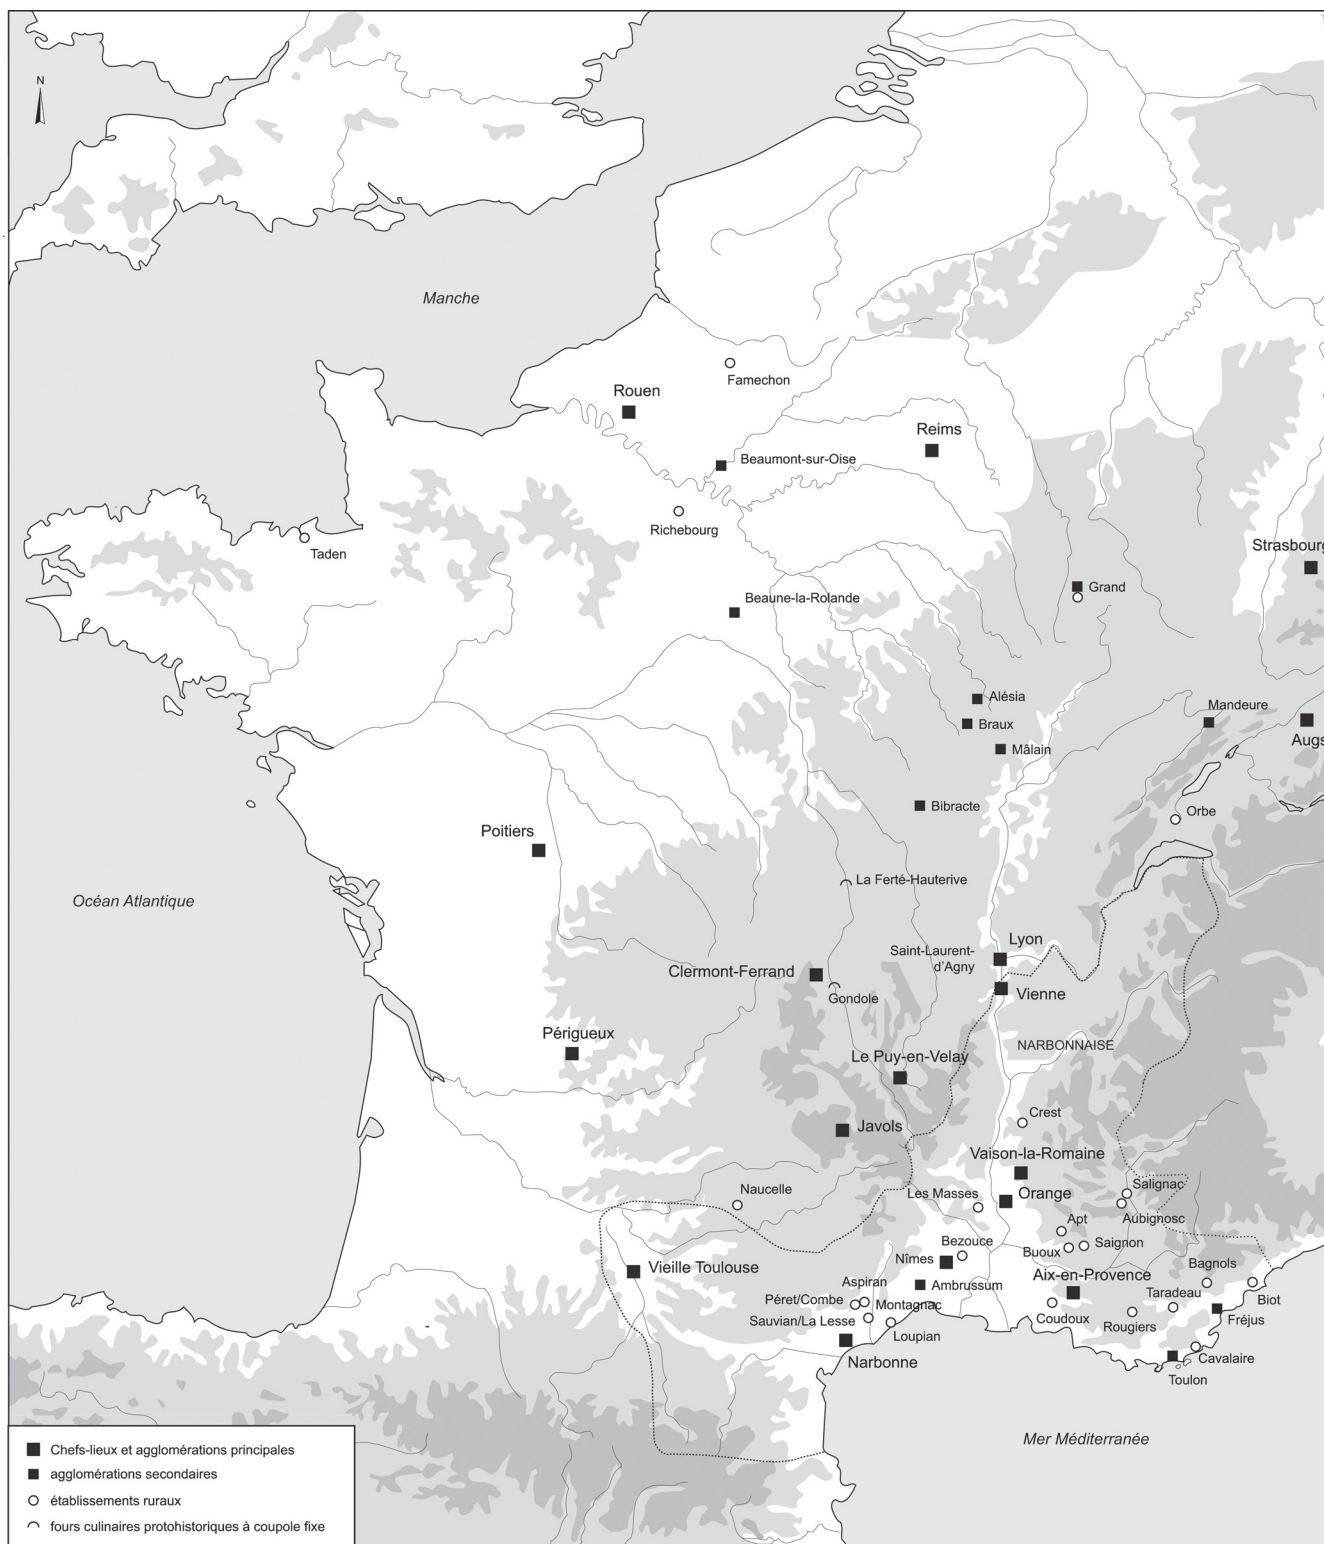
N

Manche

Famechon

Rouen

Reims

Beaumont-sur-Oise

Richebourg

Taden

Strasbourg

Grand

Beaune-la-Rolande

Alésia

Braux

Mâlain

Mandeure

Augs

Bibracte

Orbe

Poitiers

Océan Atlantique

La Ferté-Hauterive

Lyon

Saint-Laurent-d'Agny

Clermont-Ferrand

Vienne

Gondole

Périgueux

NARBONNAISE

Le Puy-en-Velay

Crest

Javols

Vaison-la-Romaine

Naucelle

Les Masses

Orange

Salignac

Apt

Aubignosc

Bezouce

Buoux

Saignon

Nîmes

Vieille Toulouse

Aix-en-Provence

Bagnols

Ambrussum

Aspiran

Taradeau

Biot

Péret/Combe

Montagnac

Coudoux

Rougiers

Fréjus

Sauvian/La Lesse

Loupian

Narbonne

Cavalaire

Toulon

Mer Méditerranée

Chefs-lieux et agglomérations principales
agglomérations secondaires
établissements ruraux
fours culinaires protohistoriques à coupole fixe